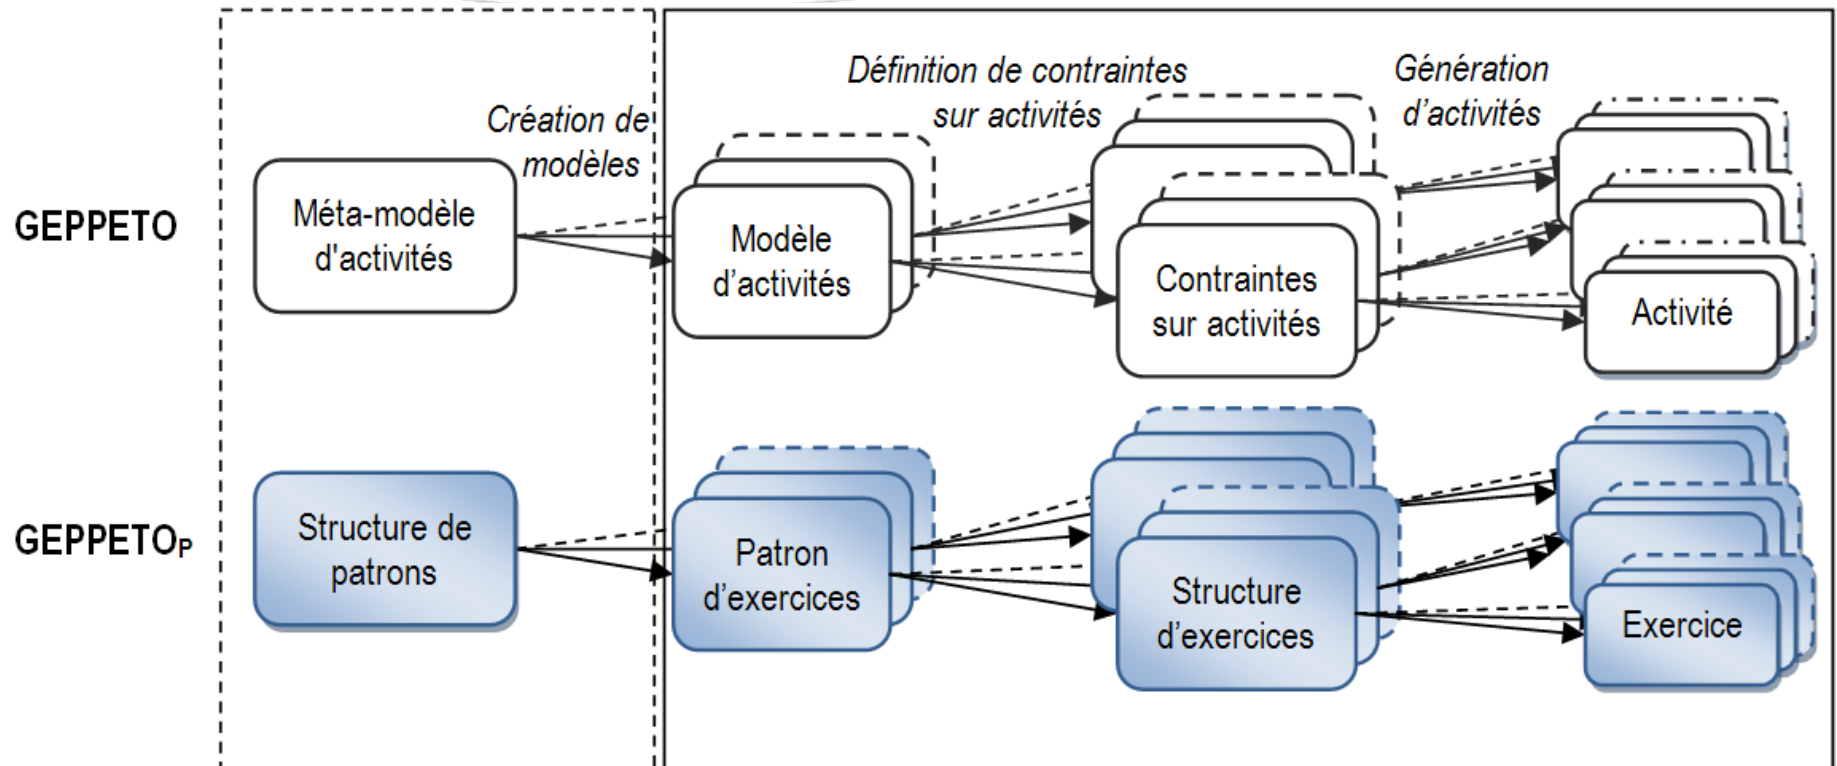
GEPPETO

GEPPETO$_P$

Création de modèles

Définition de contraintes sur activités

Génération d'activités

Méta-modèle d'activités

Modèle d'activités

Contraintes sur activités

Activité

Structure de patrons

Patron d'exercices

Structure d'exercices

Exercice